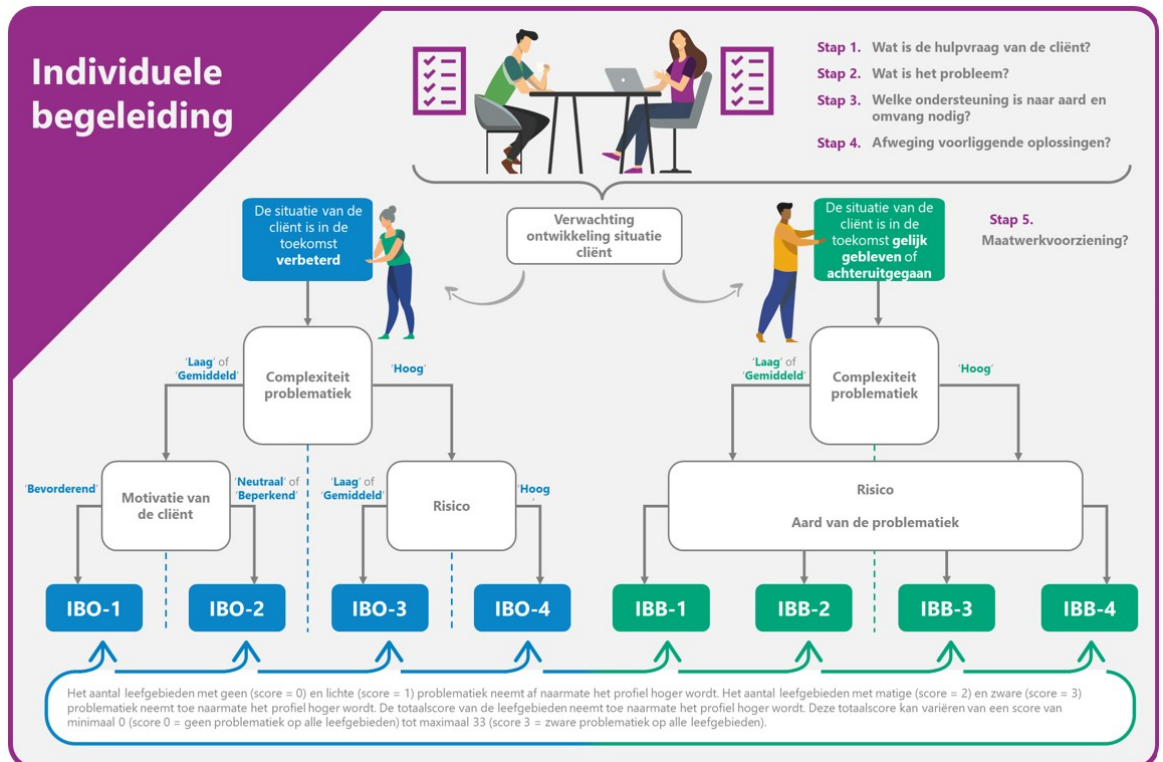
Individuele begeleiding

Stap 1. Wat is de hulpvraag van de cliënt?
Stap 2. Wat is het probleem?
Stap 3. Welke ondersteuning is naar aard en omvang nodig?
Stap 4. Afweging voorliggende oplossingen?

De situatie van de cliënt is in de toekomst verbeterd

Verwachting ontwikkeling situatie cliënt

De situatie van de cliënt is in de toekomst gelijk gebleven of achteruitgegaan

Stap 5. Maatwerkvoorziening?

'Laag' of 'Gemiddeld'
Complexiteit problematiek
'Hoog'

'Laag' of 'Gemiddeld'
Complexiteit problematiek
'Hoog'

'Bevorderend'
Motivatie van de cliënt
'Neutraal' of 'Beperkend'

'Laag' of 'Gemiddeld'
Risico
'Hoog

Risico
Aard van de problematiek

IBO-1 IBO-2 IBO-3 IBO-4 IBB-1 IBB-2 IBB-3 IBB-4

Het aantal leefgebieden met geen (score = 0) en lichte (score = 1) problematiek neemt af naarmate het profiel hoger wordt. Het aantal leefgebieden met matige (score = 2) en zware (score = 3) problematiek neemt toe naarmate het profiel hoger wordt. De totaalscore van de leefgebieden neemt toe naarmate het profiel hoger wordt. Deze totaalscore kan variëren van een score van minimaal 0 (score 0 = geen problematiek op alle leefgebieden) tot maximaal 33 (score 3 = zware problematiek op alle leefgebieden).